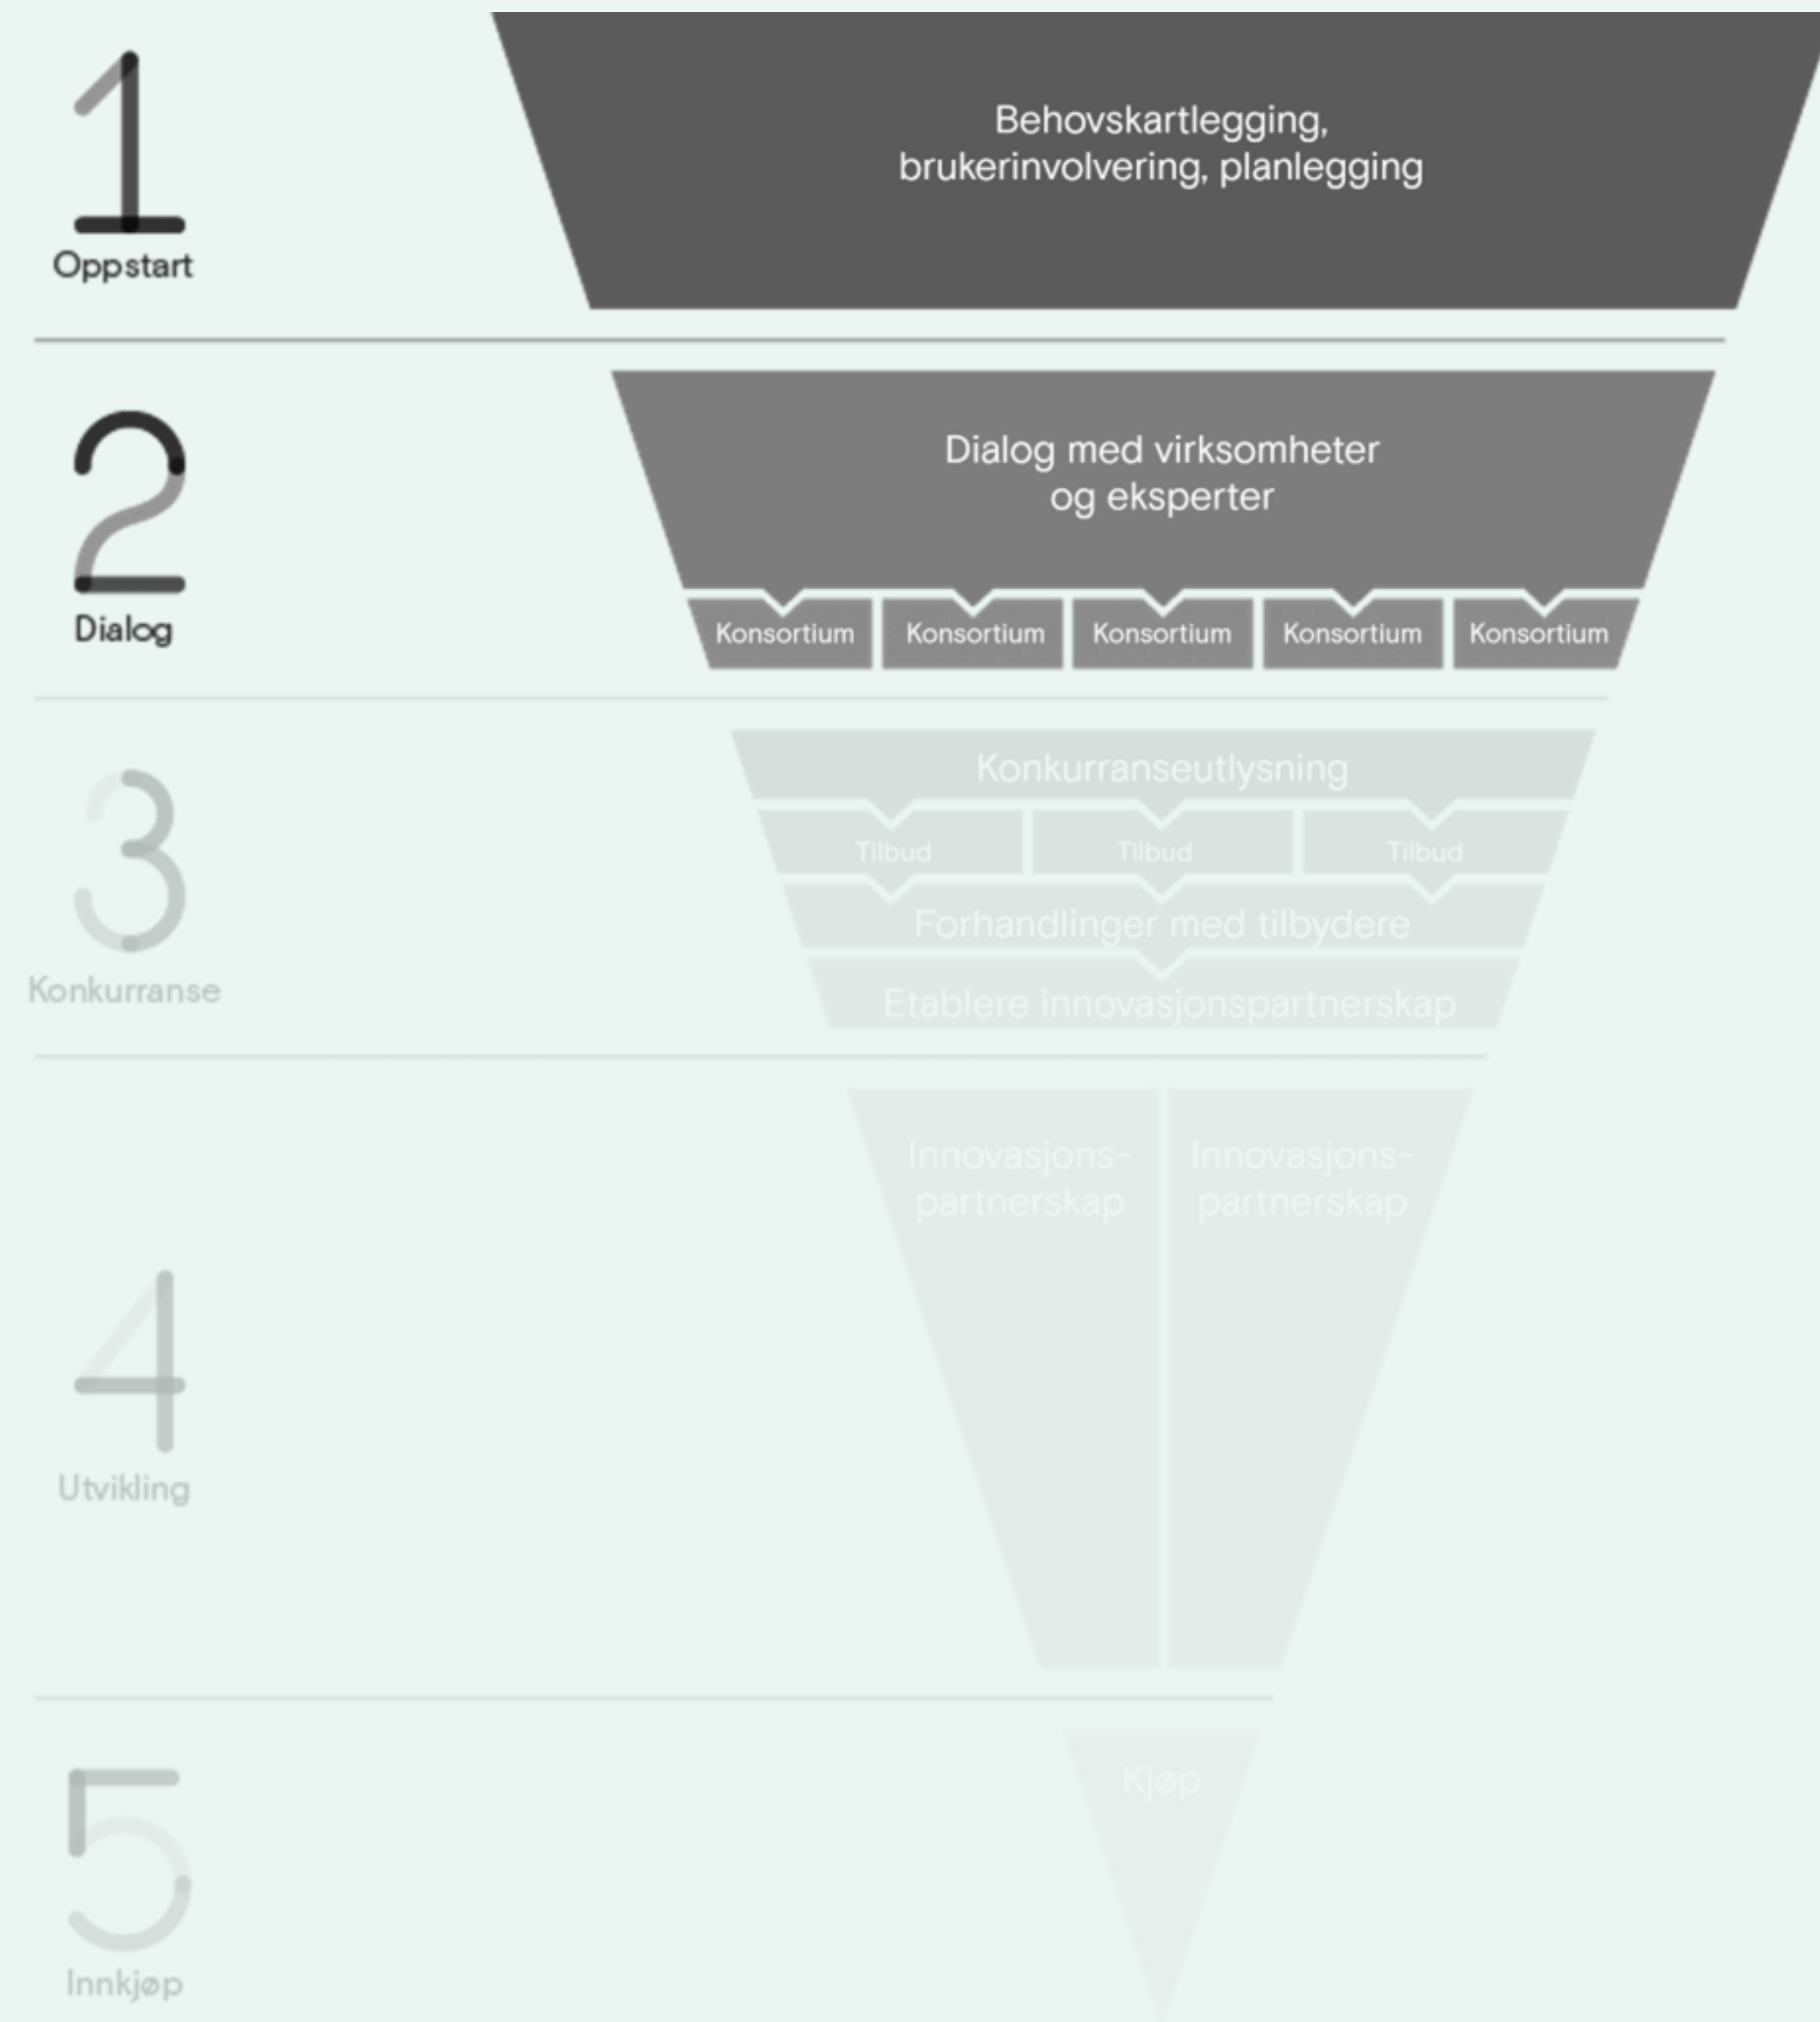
1
Oppstart

Behovskartlegging, brukerinvolvering, planlegging

2
Dialog

Dialog med virksomheter og eksperter

Konsortium Konsortium Konsortium Konsortium Konsortium

3
Konkurranse

Konkurranseutlysning

Tilbud Tilbud Tilbud

Forhandlinger med tilbydere

Etablere innovasjonspartnerskap

4
Utvikling

Innovasjonspartnerskap

Innovasjonspartnerskap

5
Innkjøp

Kjøp